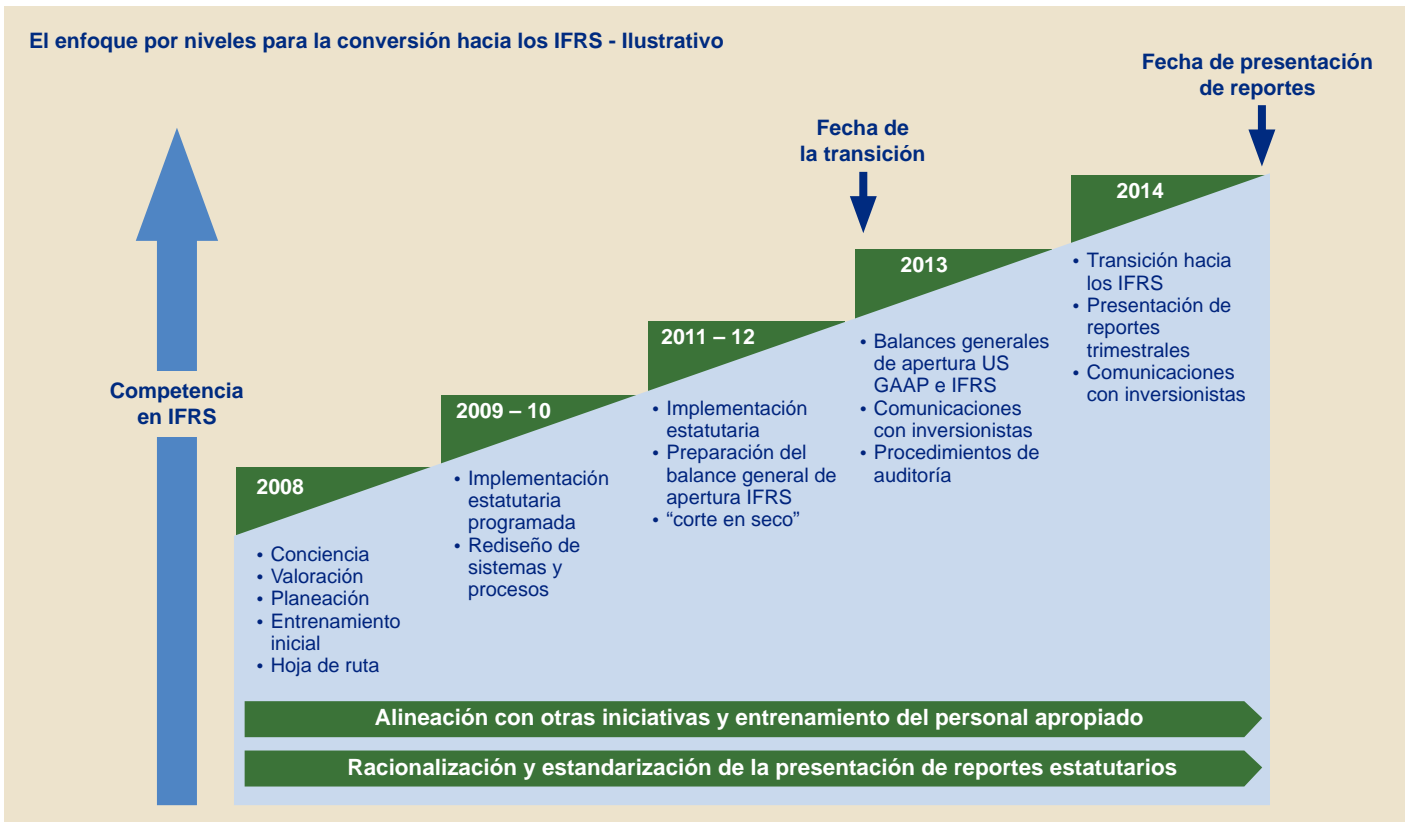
El enfoque por niveles para la conversión hacia los IFRS - Ilustrativo

Fecha de presentación de reportes

Fecha de la transición

Competencia en IFRS

2008
• Conciencia
• Valoración
• Planeación
• Entrenamiento inicial
• Hoja de ruta

2009 – 10
• Implementación estatutaria programada
• Rediseño de sistemas y procesos

2011 – 12
• Implementación estatutaria
• Preparación del balance general de apertura IFRS
• "corte en seco"

2013
• Balances generales de apertura US GAAP e IFRS
• Comunicaciones con inversionistas
• Procedimientos de auditoría

2014
• Transición hacia los IFRS
• Presentación de reportes trimestrales
• Comunicaciones con inversionistas

Alineación con otras iniciativas y entrenamiento del personal apropiado

Racionalización y estandarización de la presentación de reportes estatutarios